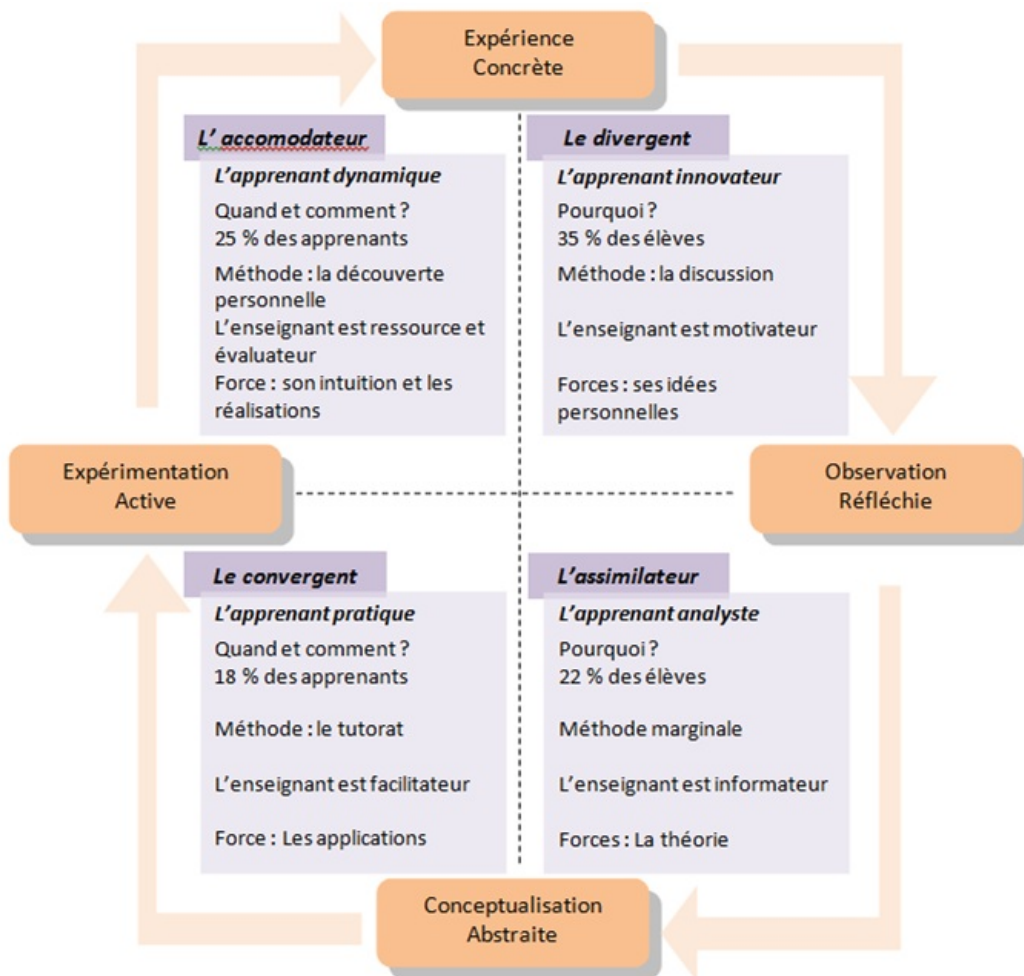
Expérience
Concrète

L' accomodateur
L'apprenant dynamique
Quand et comment ?
25 % des apprenants
Méthode : la découverte personnelle
L'enseignant est ressource et évaluateur
Force : son intuition et les réalisations

Le divergent
L'apprenant innovateur
Pourquoi ?
35 % des élèves
Méthode : la discussion

L'enseignant est motivateur

Forces : ses idées personnelles

Expérimentation
Active

Observation
Réfléchie

Le convergent
L'apprenant pratique
Quand et comment ?
18 % des apprenants

Méthode : le tutorat

L'enseignant est facilitateur

Force : Les applications

L'assimilateur
L'apprenant analyste
Pourquoi ?
22 % des élèves

Méthode marginale

L'enseignant est informateur

Forces : La théorie

Conceptualisation
Abstraite